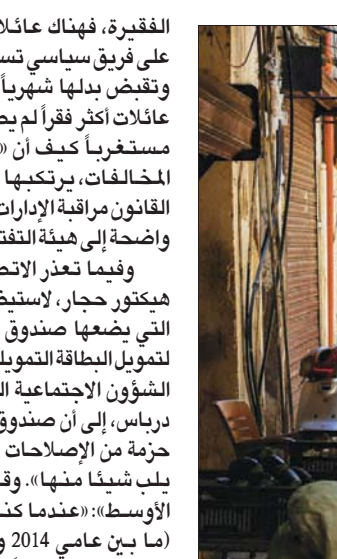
الفقيرة، فهناك عائلا
على فريق سياسي تس
وتقبض بدلها شهرياً
عائلات أكثر فقراً لم يح
مستغرباً كيف أن «
المخالفات، يرتكبها
القانون مراقبة الإدارات
واضحة إلى هيئة التفت

وفيما تعذر الاتص
هيكتور حجار، لاستيض
التي يضعها صندوق
لتمويل البطاقة التمويل
الشؤون الاجتماعية ال
درباس، إلى أن صندوق
حزمة من الإصلاحات
يلب شيئاً منها». وق
الأوسط»: «عندما كن
(ما بين عامي 2014 و